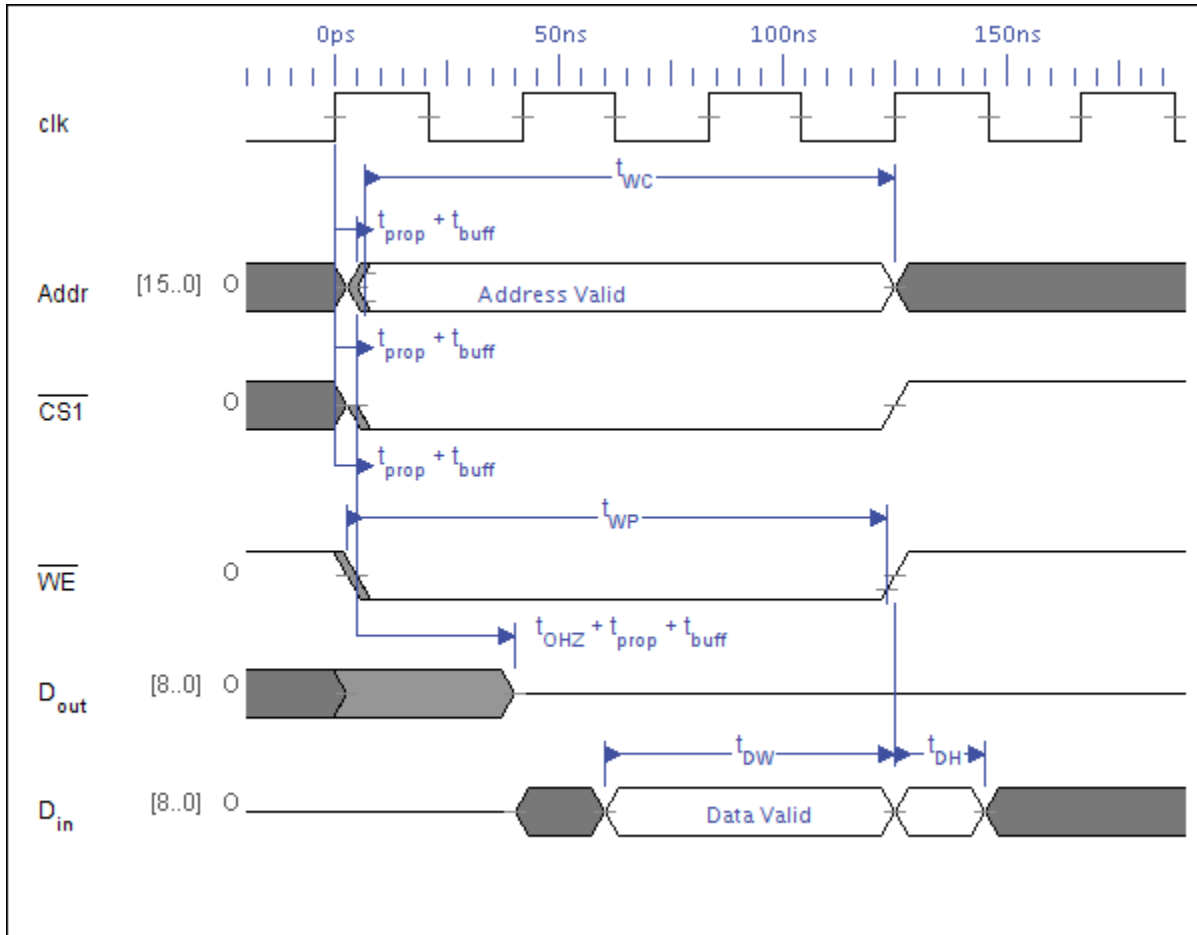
0ps 50ns 100ns 150ns

clk

$t_{WC}$

$t_{prop} + t_{buff}$

Addr [15..0] O

Address Valid

$t_{prop} + t_{buff}$

$\overline{CS1}$ O

$t_{prop} + t_{buff}$

$t_{WP}$

$\overline{WE}$ O

$t_{OHZ} + t_{prop} + t_{buff}$

$D_{out}$ [8..0] O

$t_{DW}$ $t_{DH}$

$D_{in}$ [8..0] O

Data Valid